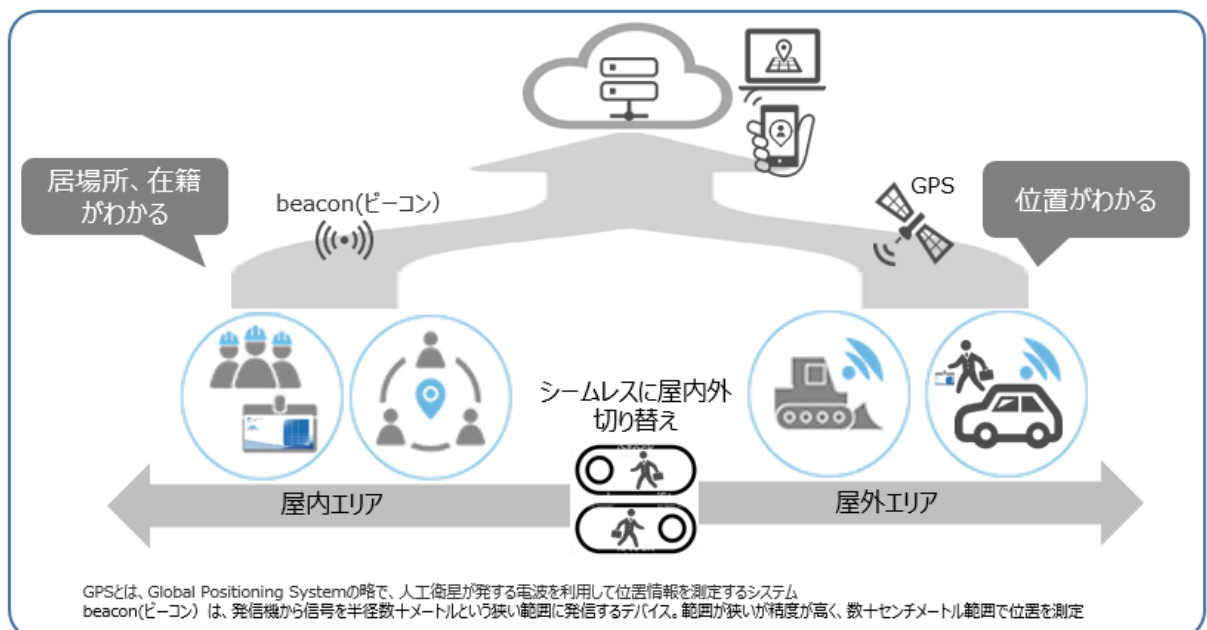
居場所、在籍がわかる

beacon(ビーコン)

GPS

位置がわかる

シームレスに屋内外切り替え

屋内エリア

屋外エリア

GPSとは、Global Positioning Systemの略で、人工衛星が発する電波を利用して位置情報を測定するシステム
beacon(ビーコン)は、発信機から信号を半径数十メートルという狭い範囲に発信するデバイス。範囲が狭いが精度が高く、数十センチメートル範囲で位置を測定